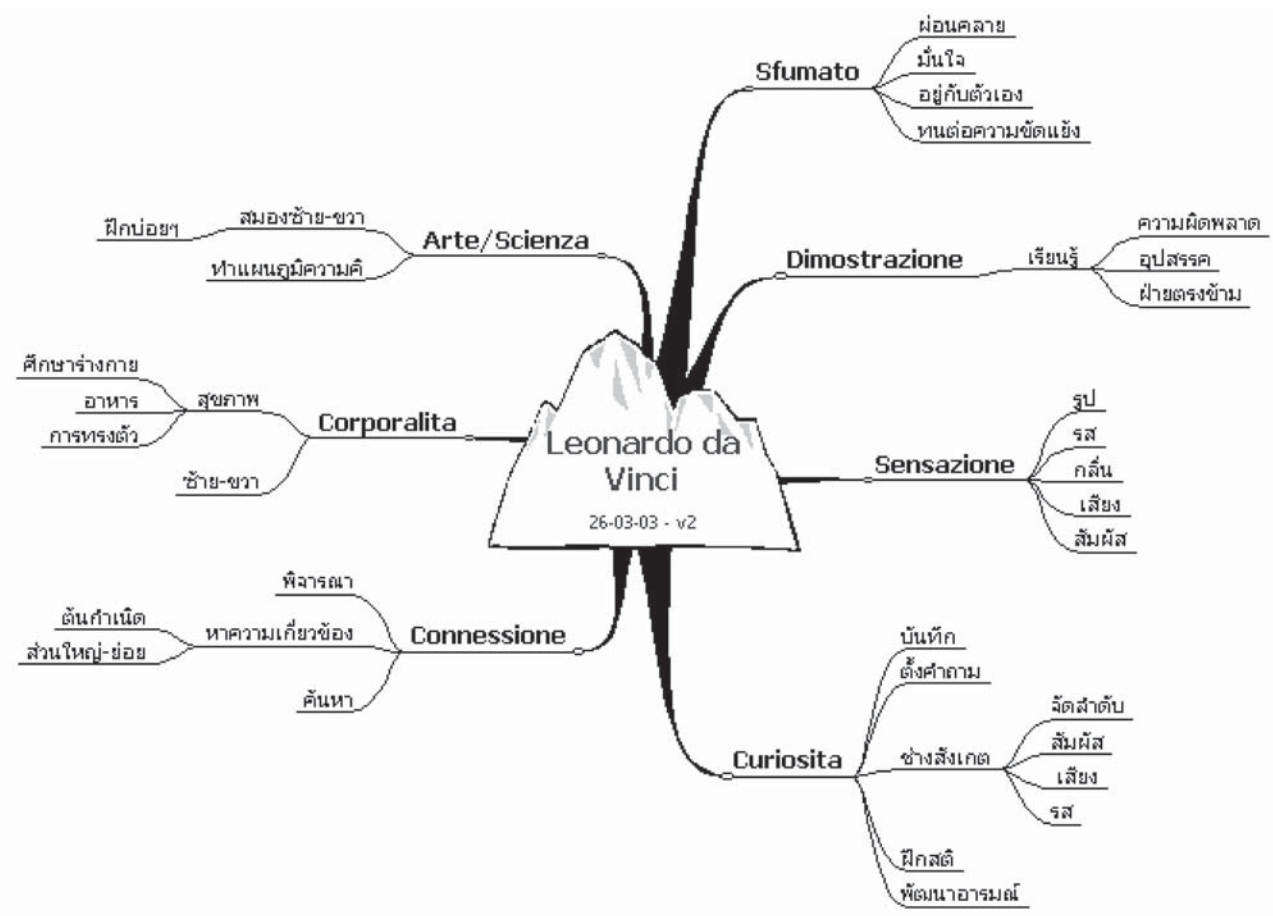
Leonardo da Vinci
26-03-03 - v2

Sfumato
ผ่อนคลาย
มั่นใจ
อยู่กับตัวเอง
ทนต่อความขัดแย้ง

Dimostrazione
เรียนรู้
ความผิดพลาด
อุปสรรค
ฝ่ายตรงข้าม

Sensazione
รูป
รส
กลิ่น
เสียง
สัมผัส

Curiosita
บันทึก
ตั้งคำถาม
ช่างสังเกต
จัดลำดับ
สัมผัส
เสียง
รส
ฝึกสติ
พัฒนาอารมณ์

Connessione
พิจารณา
หาความเกี่ยวข้อง
ต้นกำเนิด
ส่วนใหญ่-ย่อย
ค้นหา

Corporalita
สุขภาพ
ศึกษาร่างกาย
อาหาร
การทรงตัว
ซ้าย-ขวา

Arte/Scienza
สมองซ้าย-ขวา
ฝึกบ่อยๆ
ทำแผนภูมิความคิ